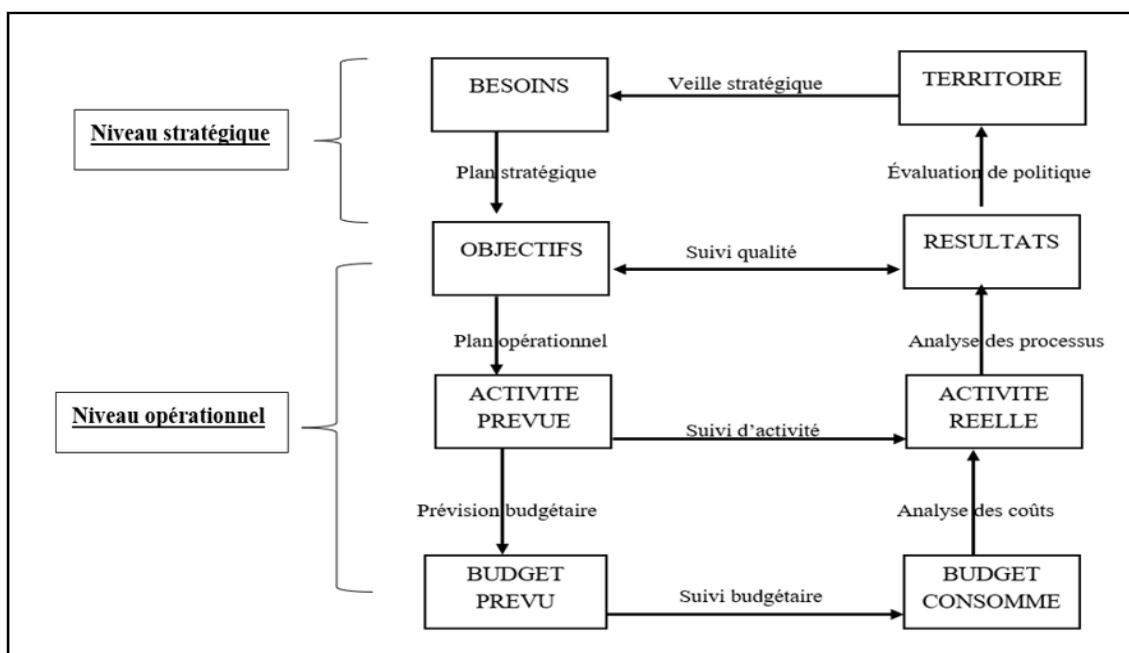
Niveau stratégique

BESOINS

Veille stratégique

TERRITOIRE

Plan stratégique

Évaluation de politique

OBJECTIFS

Suivi qualité

RESULTATS

Niveau opérationnel

Plan opérationnel

Analyse des processus

ACTIVITE PREVUE

Suivi d'activité

ACTIVITE REELLE

Prévision budgétaire

Analyse des coûts

BUDGET PREVU

Suivi budgétaire

BUDGET CONSOMME